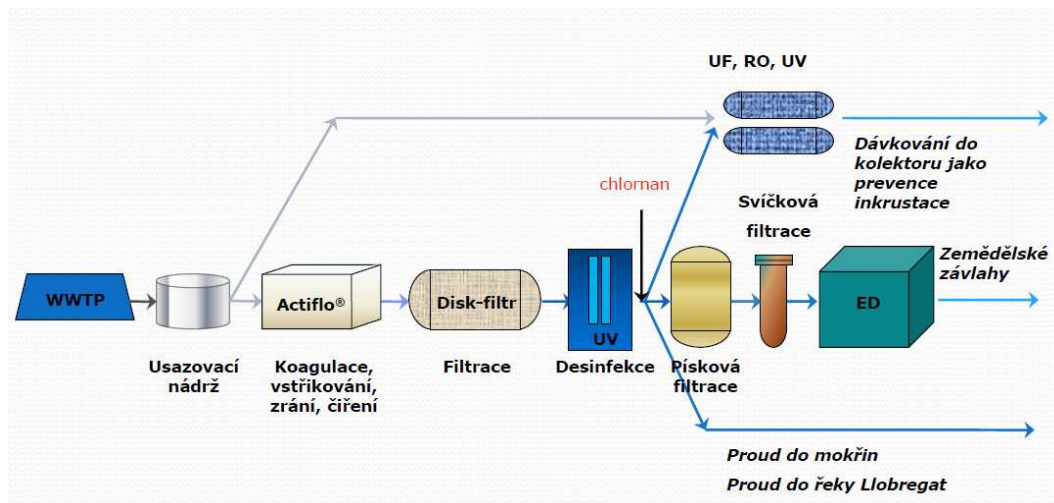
UF, RO, UV

Dávkování do kolektoru jako prevence inkrustace

chlornan

Svíčková filtrace

Zemědělské závlahy

WWTP

Actiflo®

Disk-filtr

UV

ED

Usazovací nádrž

Koagulace, vstřikování, zrání, čiření

Filtrace

Desinfekce

Písková filtrace

Proud do mokřin

Proud do řeky Llobregat